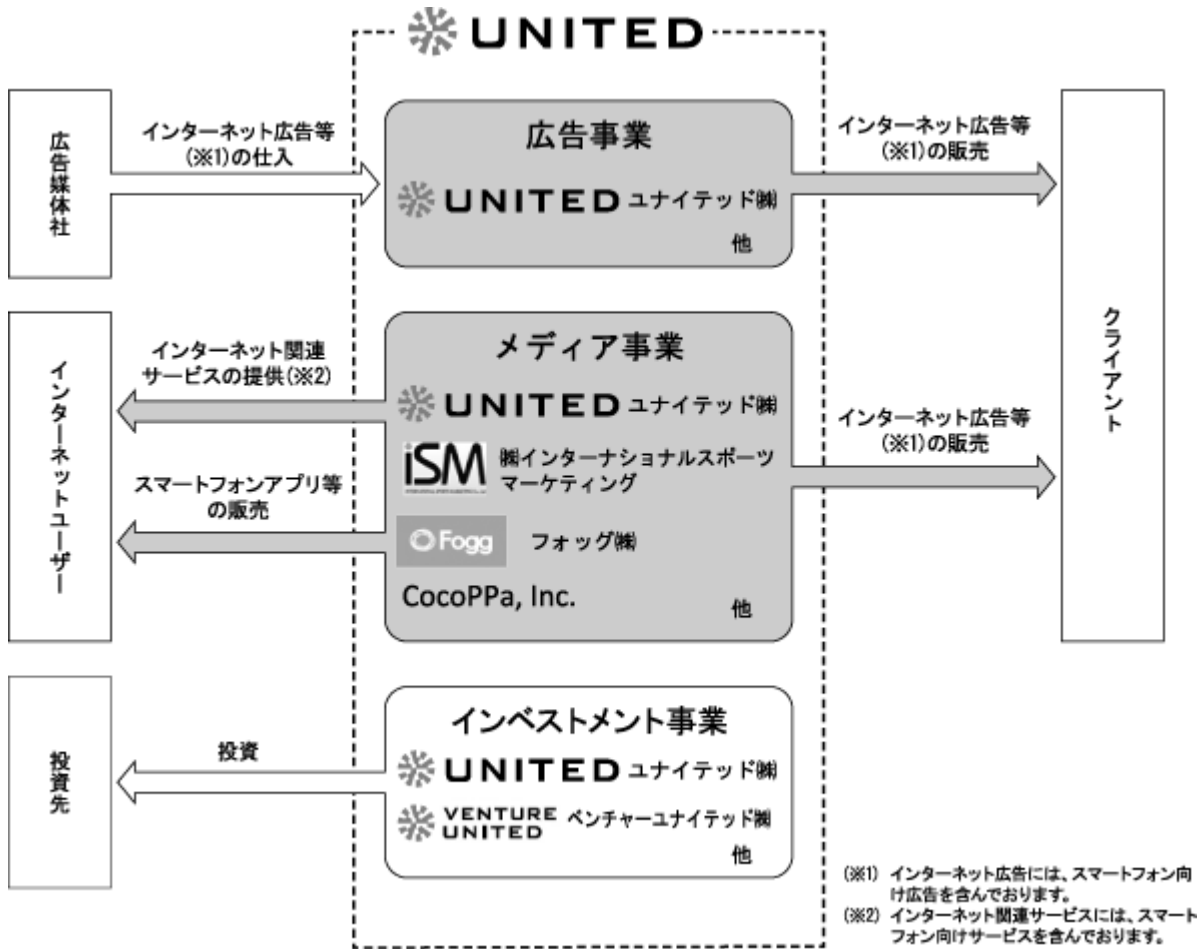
UNITED

広告媒体社

インターネット広告等（※1）の仕入

広告事業

UNITED ユナイテッド㈱

他

インターネット広告等（※1）の販売

クライアント

インターネットユーザー

インターネット関連サービスの提供（※2）

メディア事業

UNITED ユナイテッド㈱

iSM ㈱インターナショナルスポーツマーケティング

インターネット広告等（※1）の販売

スマートフォンアプリ等の販売

Fogg フォッグ㈱

CocoPPa, Inc.

他

投資先

投資

インベストメント事業

UNITED ユナイテッド㈱

VENTURE UNITED ベンチャーユナイテッド㈱

他

（※1）インターネット広告には、スマートフォン向け広告を含んでおります。
（※2）インターネット関連サービスには、スマートフォン向けサービスを含んでおります。